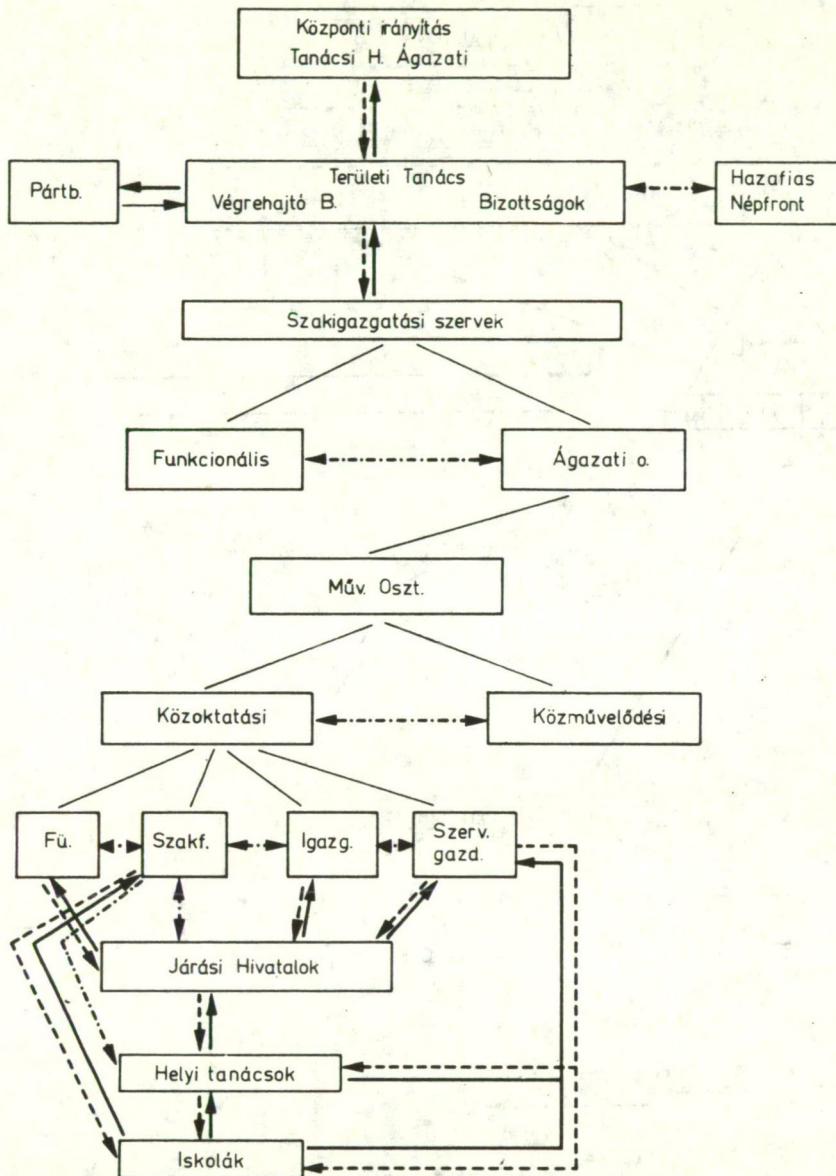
Központi irányítás
Tanácsi H. Ágazati

Pártb.

Területi Tanács
Végrehajtó B. Bizottságok

Hazafias
Népfront

Szakigazgatási szervek

Funkcionális

Ágazati o.

Műv. Oszt.

Közoktatási

Közművelődési

Fü.

Szakf.

Igazg.

Szerv.
gazd.

Járási Hivatalok

Helyi tanácsok

Iskolák